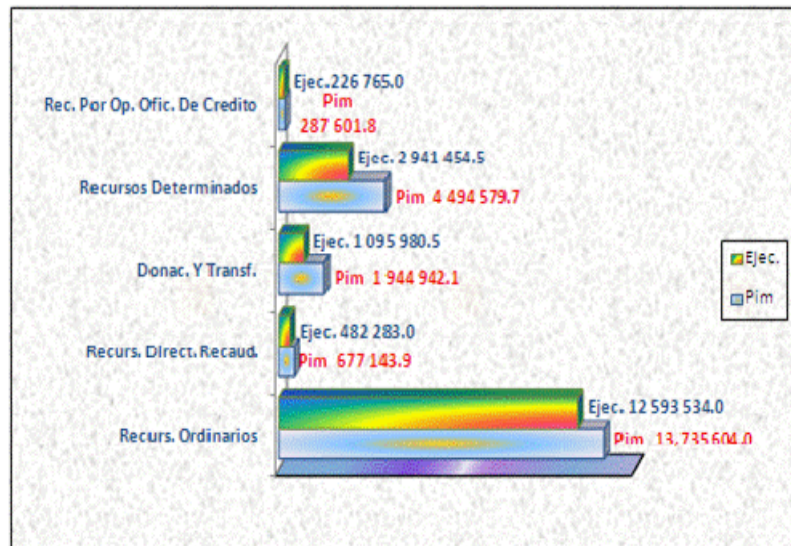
Rec. Por Op. Ofic. De Credito
Ejec. 226 765.0
Pim
287 601.8

Recursos Determinados
Ejec. 2 941 454.5
Pim 4 494 579.7

Donac. Y Transf.
Ejec. 1 095 980.5
Pim 1 944 942.1

Recurs. Direct. Recaud.
Ejec. 482 283.0
Pim 677 143.9

Recurs. Ordinarios
Ejec. 12 593 534.0
Pim 13 735 604.0

Ejec.
Pim